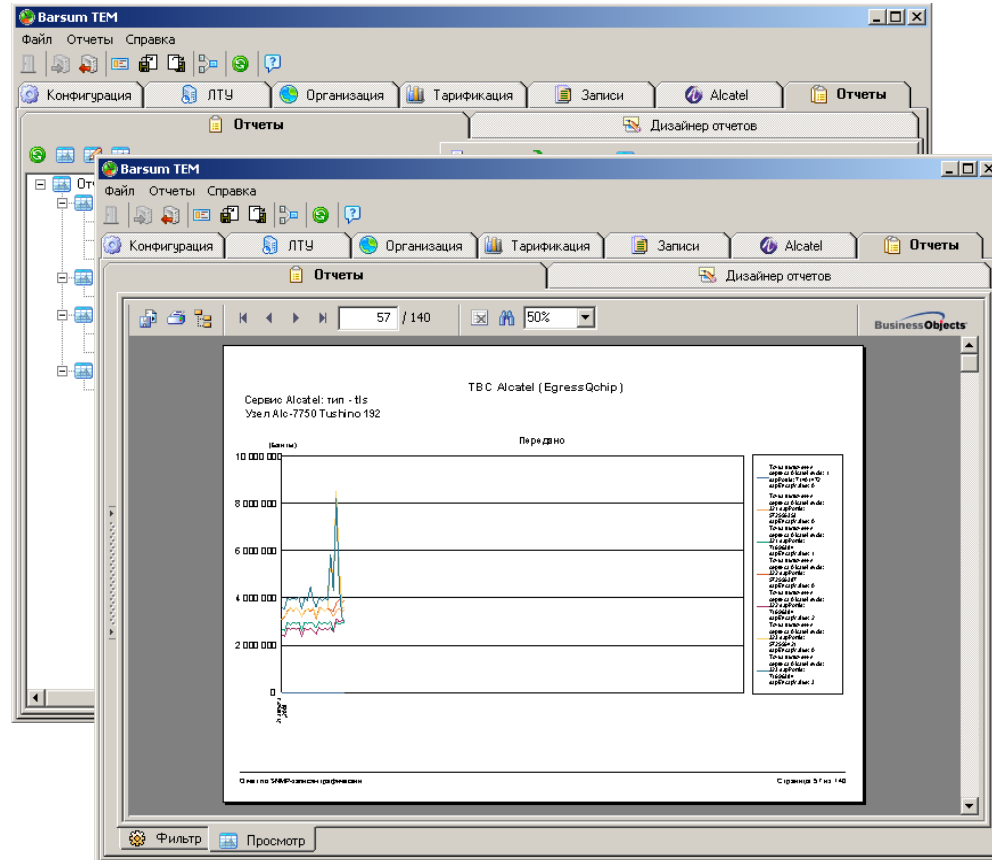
Barsum TEM

Файл Отчеты Справка

Конфигурация ЛТУ Организация Тарификация Записи Alcatel Отчеты

Отчеты Дизайнер отчетов

Отч

Barsum TEM

Файл Отчеты Справка

Конфигурация ЛТУ Организация Тарификация Записи Alcatel Отчеты

Отчеты Дизайнер отчетов

57 / 140 50%

BusinessObjects

TBC Alcatel (EgressQchip)

Сервис Alcatel: тип - tls
Узел Alc-7750 Tushino 192

Передано

(Байты)

10 000 000

8 000 000

6 000 000

4 000 000

2 000 000

0

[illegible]

Отчет по SNMP-записям тарификации

Страница 5 из 140

Фильтр Просмотр